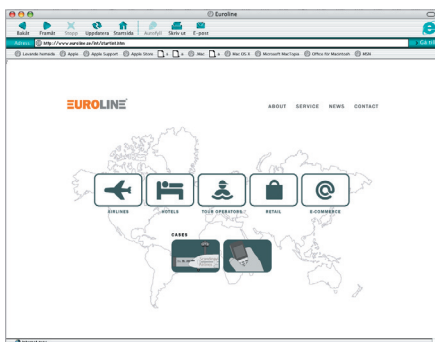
Euroline

Bakåt Framåt Stopp Uppdatera Startsida Autofyll Skriv ut E-post

Adress http://www.euroline.se/int/startsid.htm

Gå till

Levande hemsida Apple Apple Support Apple Store Mac Mac OS X Microsoft MacTopia Office for Macintosh MSN

EUROLINE

ABOUT SERVICE NEWS CONTACT

AIRLINES HOTELS TOUR OPERATORS RETAIL E-COMMERCE

CASES